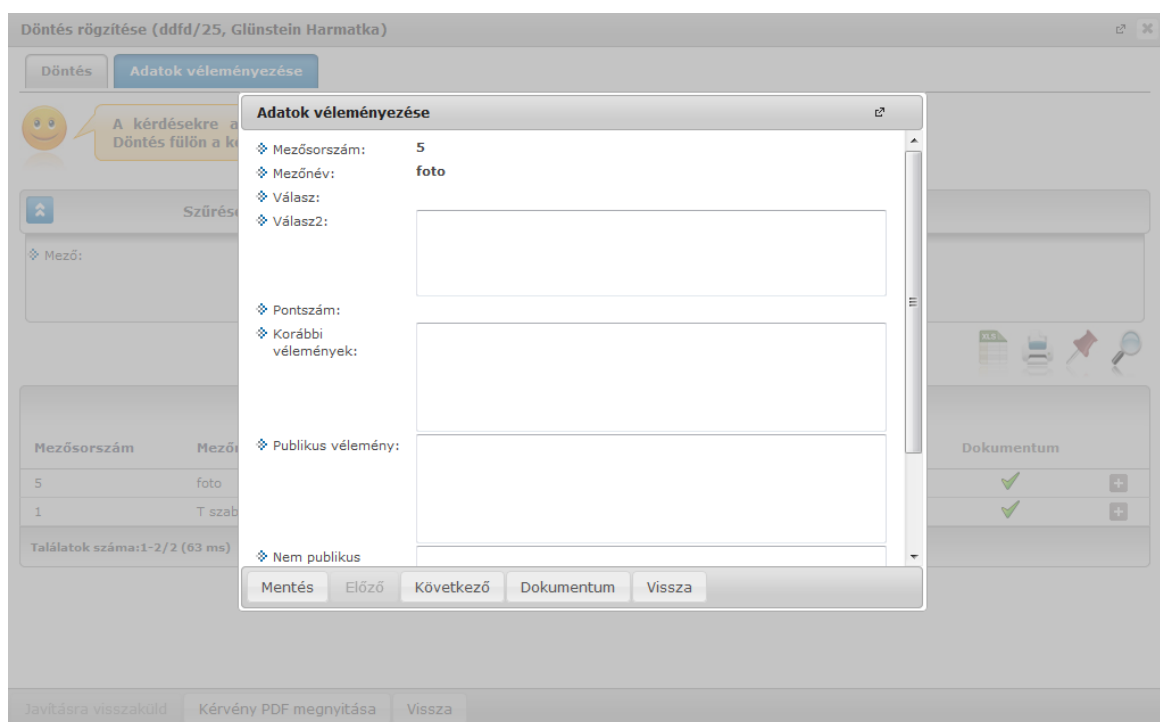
Döntés rögzítése (ddfd/25, Glünstein Harmatka)

Döntés | Adatok véleményezése

A kérdésekre a
Döntés fülön a k

Szűrés

Mező:

Mezősorszám | Mező | Dokumentum
5 | foto |
1 | T szab |

Találatok száma:1-2/2 (63 ms)

Adatok véleményezése

Mezősorszám: 5
Mezőnév: foto
Válasz:
Válasz2:
Pontszám:
Korábbi vélemények:
Publikus vélemény:
Nem publikus

Mentés | Előző | Következő | Dokumentum | Vissza

Javításra visszaküld | Kérvény PDF megnyitása | Vissza